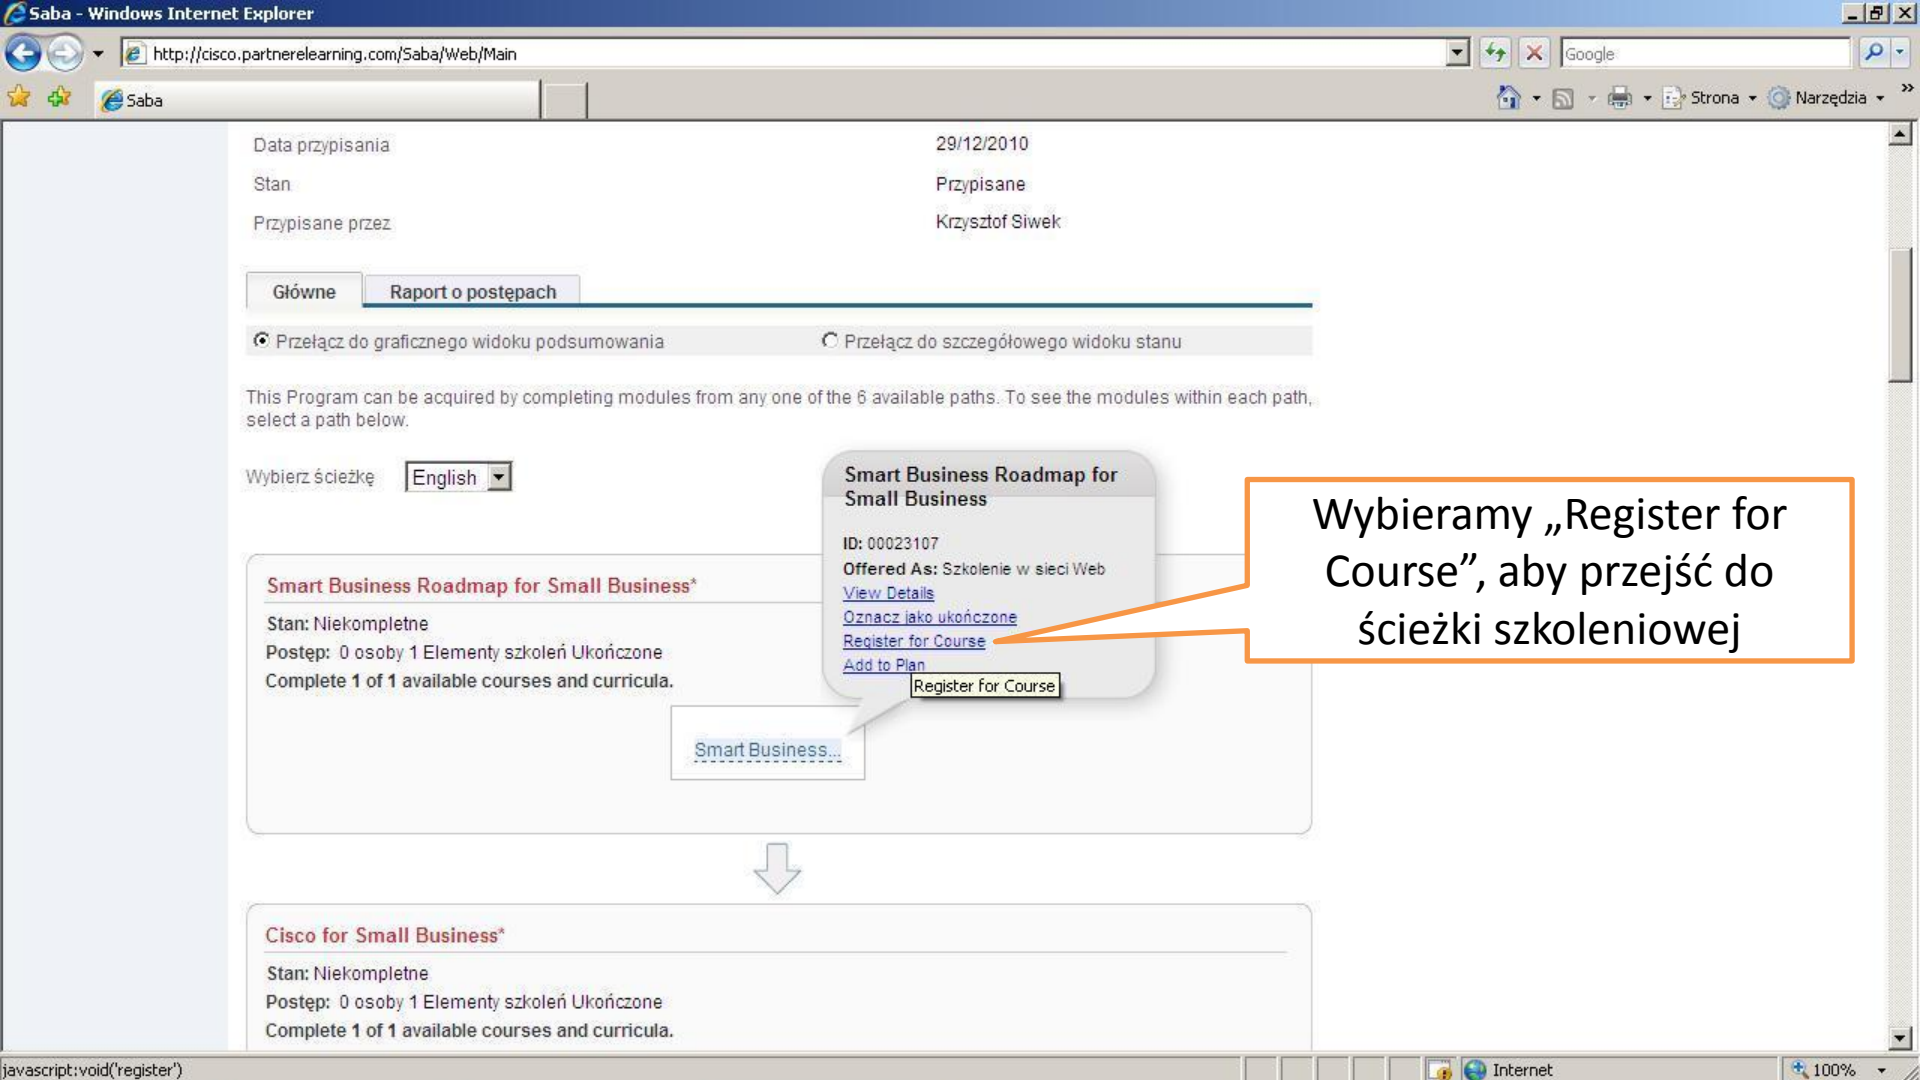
Saba - Windows Internet Explorer

http://cisco.partnerelearning.com/Saba/Web/Main

Google

Saba

Strona Narzędzia

Data przypisania 29/12/2010

Stan Przypisane

Przypisane przez Krzysztof Siwek

Główne Raport o postępach

Przełącz do graficznego widoku podsumowania Przełącz do szczegółowego widoku stanu

This Program can be acquired by completing modules from any one of the 6 available paths. To see the modules within each path, select a path below.

Wybierz ścieżkę English

Smart Business Roadmap for Small Business

ID: 00023107
Offered As: Szkolenie w sieci Web
View Details
Oznacz jako ukończone
Register for Course
Add to Plan
Register for Course

Wybieramy „Register for Course”, aby przejść do ścieżki szkoleniowej

Smart Business Roadmap for Small Business*

Stan: Niekompletne
Postęp: 0 osoby 1 Elementy szkoleń Ukończone
Complete 1 of 1 available courses and curricula.

Smart Business...

Cisco for Small Business*

Stan: Niekompletne
Postęp: 0 osoby 1 Elementy szkoleń Ukończone
Complete 1 of 1 available courses and curricula.

javascript:void('register')

Internet

100%